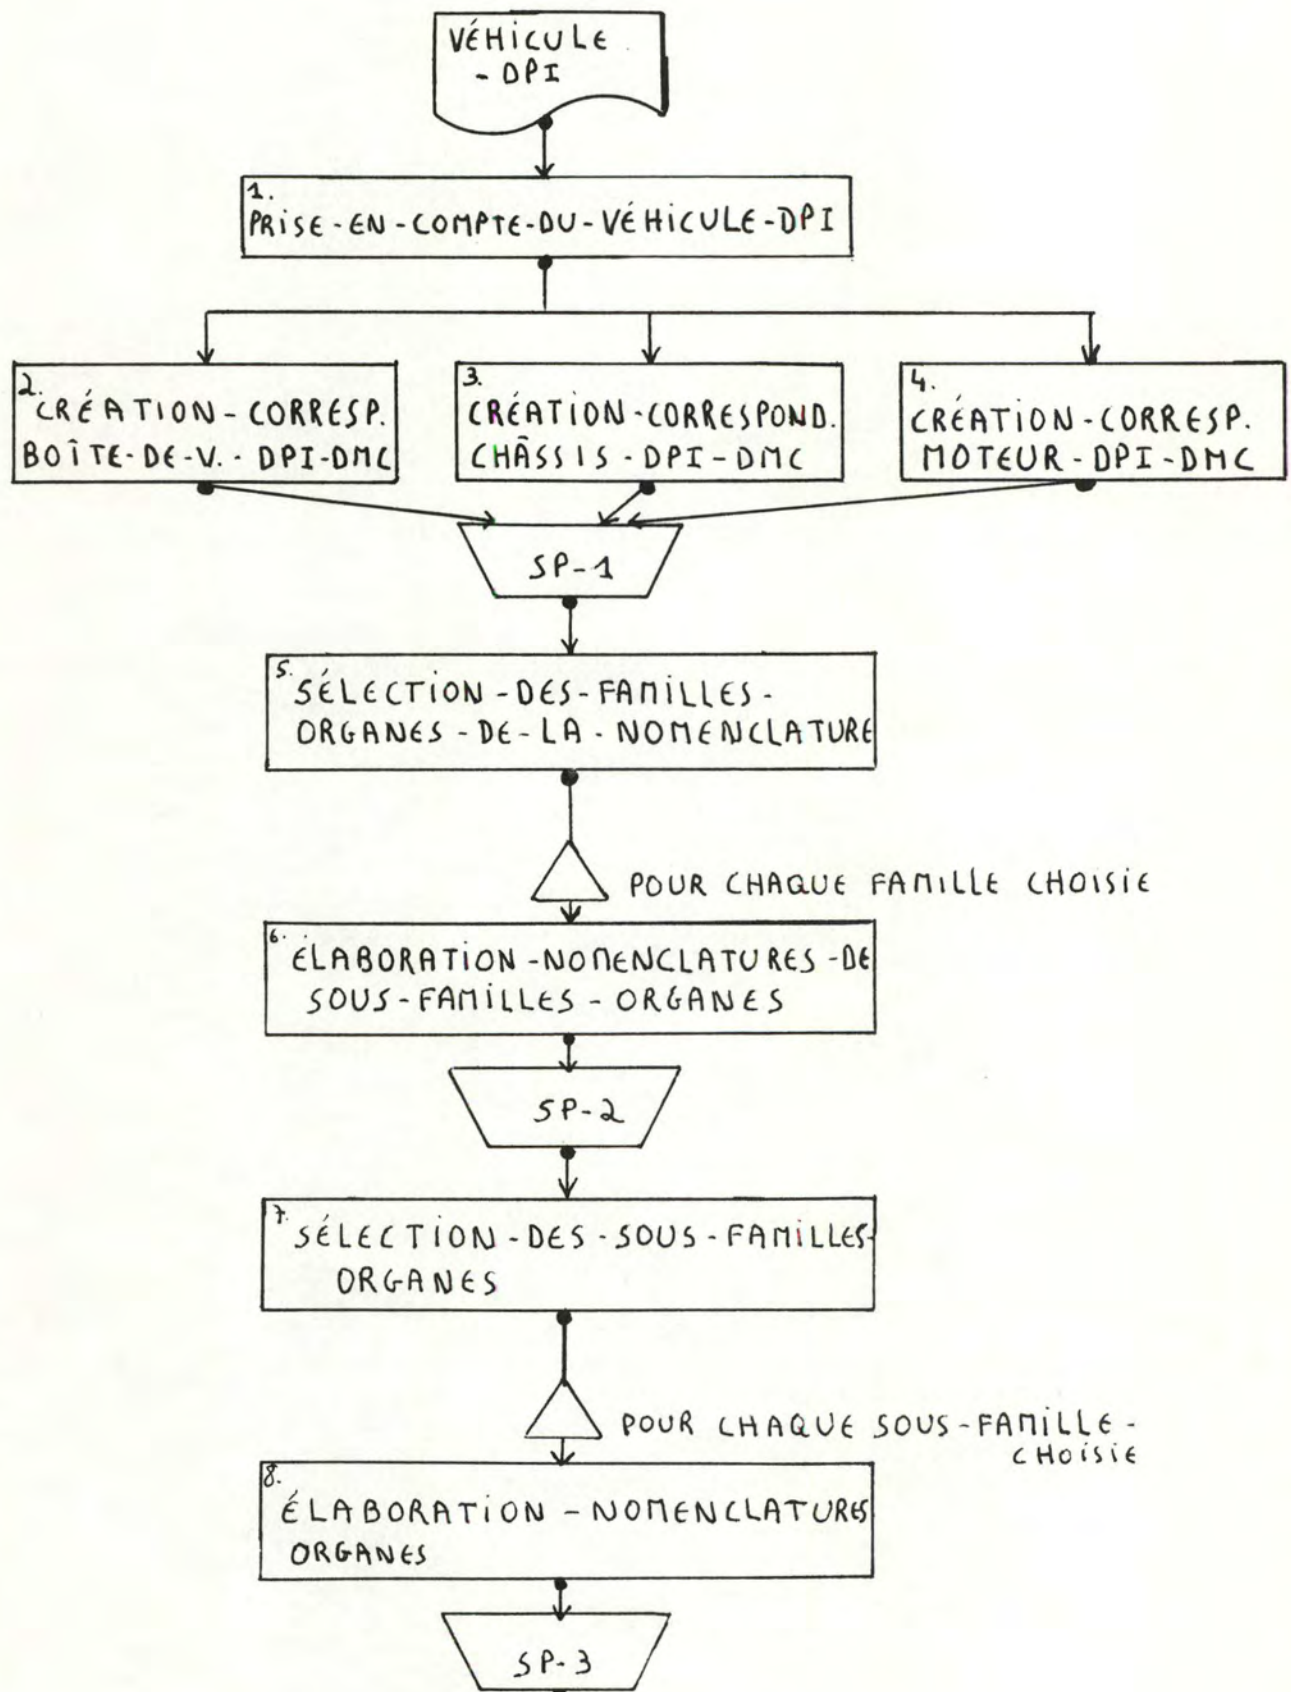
VÉHICULE - DPI

1.
PRISE-EN-COMPTE-DU-VÉHICULE-DPI

2.
CRÉATION-CORRESP. BOÎTE-DE-V.-DPI-DMC

3.
CRÉATION-CORRESPOND. CHÂSSIS-DPI-DMC

4.
CRÉATION-CORRESP. MOTEUR-DPI-DMC

SP-1

5.
SÉLECTION-DES-FAMILLES-ORGANES-DE-LA-NOMENCLATURE

POUR CHAQUE FAMILLE CHOISIE

6.
ÉLABORATION-NOMENCLATURES-DE SOUS-FAMILLES-ORGANES

SP-2

7.
SÉLECTION-DES-SOUS-FAMILLES-ORGANES

POUR CHAQUE SOUS-FAMILLE-CHOISIE

8.
ÉLABORATION-NOMENCLATURES ORGANES

SP-3